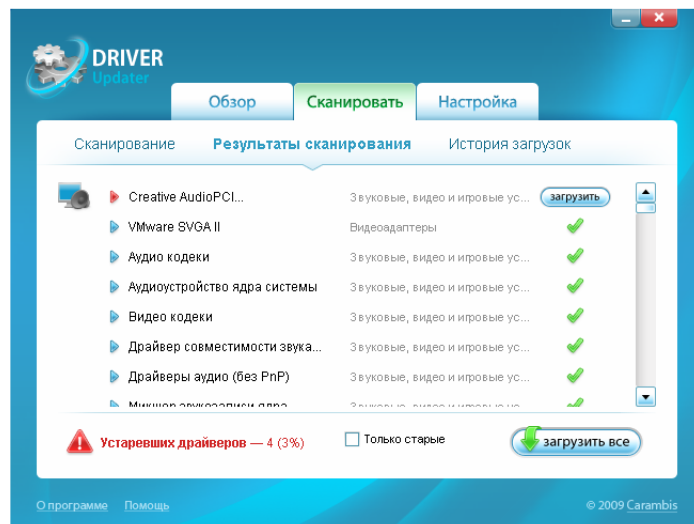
DRIVER
Updater

Обзор
Сканировать
Настройка

Сканирование
Результаты сканирования
История загрузок

| | | |
|---|---|---|
| Creative AudioPCI... | Звуковые, видео и игровые ус... | загрузить |
| VMware SVGA II | Видеоадаптеры | |
| Аудио кодеки | Звуковые, видео и игровые ус... | |
| Аудиоустройство ядра системы | Звуковые, видео и игровые ус... | |
| Видео кодеки | Звуковые, видео и игровые ус... | |
| Драйвер совместимости звука... | Звуковые, видео и игровые ус... | |
| Драйверы аудио (без PnP) | Звуковые, видео и игровые ус... | |
| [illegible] | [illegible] | |

Устаревших драйверов — 4 (3%)
Только старые
загрузить все

О программе
Помощь
© 2009 Carambis